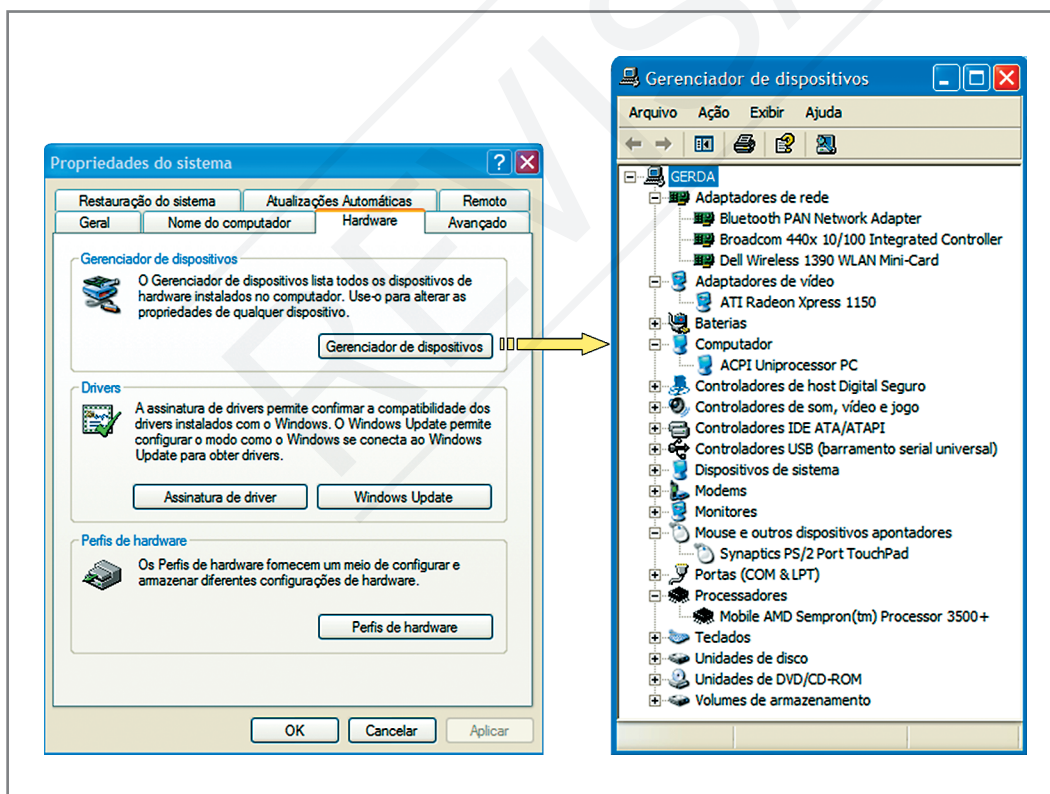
Propriedades do sistema

Restauração do sistema | Atualizações Automáticas | Remoto
Geral | Nome do computador | Hardware | Avançado

Gerenciador de dispositivos
O Gerenciador de dispositivos lista todos os dispositivos de hardware instalados no computador. Use-o para alterar as propriedades de qualquer dispositivo.
Gerenciador de dispositivos

Drivers
A assinatura de drivers permite confirmar a compatibilidade dos drivers instalados com o Windows. O Windows Update permite configurar o modo como o Windows se conecta ao Windows Update para obter drivers.
Assinatura de driver | Windows Update

Perfis de hardware
Os Perfis de hardware fornecem um meio de configurar e armazenar diferentes configurações de hardware.
Perfis de hardware

OK | Cancelar | Aplicar

Gerenciador de dispositivos

Arquivo | Ação | Exibir | Ajuda

GERDA
Adaptadores de rede
Bluetooth PAN Network Adapter
Broadcom 440x 10/100 Integrated Controller
Dell Wireless 1390 WLAN Mini-Card
Adaptadores de vídeo
ATI Radeon Xpress 1150
Baterias
Computador
ACPI Uniprocessor PC
Controladores de host Digital Seguro
Controladores de som, vídeo e jogo
Controladores IDE ATA/ATAPI
Controladores USB (barramento serial universal)
Dispositivos de sistema
Modems
Monitores
Mouse e outros dispositivos apontadores
Synaptics PS/2 Port TouchPad
Portas (COM & LPT)
Processadores
Mobile AMD Sempron(tm) Processor 3500+
Teclados
Unidades de disco
Unidades de DVD/CD-ROM
Volumes de armazenamento